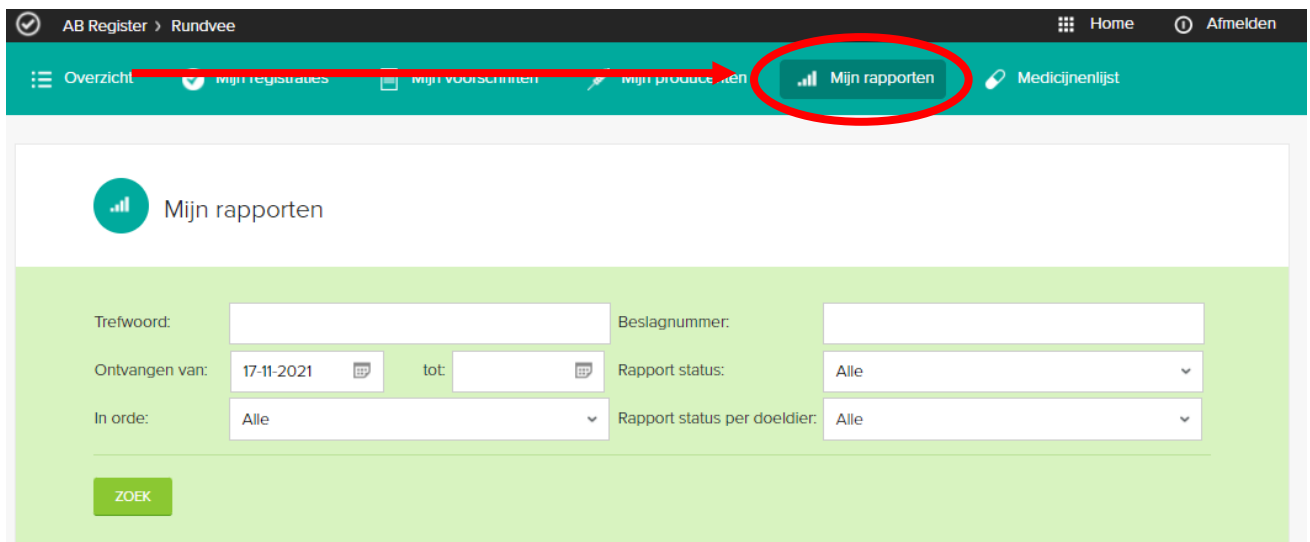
AB Register › Rundvee

Home

Afmelden

Overzicht

Mijn registraties

Mijn voorschriften

Mijn producenten

Mijn rapporten

Medicijnenlijst

Mijn rapporten

Trefwoord:

Beslagnummer:

Ontvangen van: 17-11-2021

tot:

Rapport status: Alle

In orde: Alle

Rapport status per doeldier: Alle

ZOEK